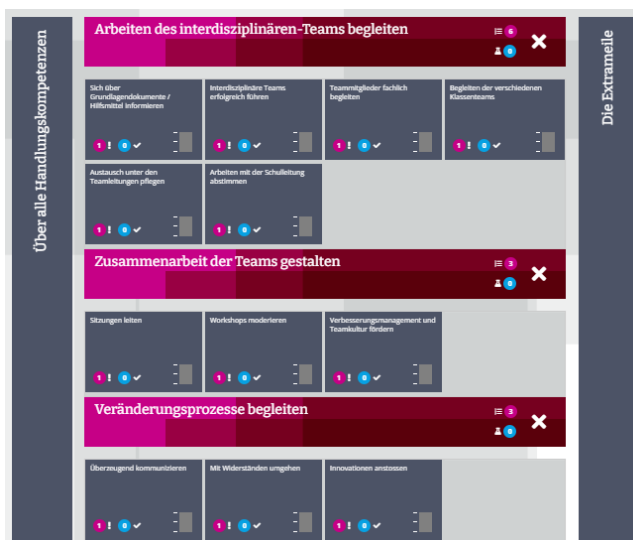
Über alle Handlungskompetenzen

Die Extramelle

Arbeiten des interdisziplinären-Teams begleiten
6
0

Sich über Grundlagendokumente / Hilfsmittel informieren
1 ! 0 ✓

Interdisziplinäre Teams erfolgreich führen
1 ! 0 ✓

Teammitglieder fachlich begleiten
1 ! 0 ✓

Begleiten der verschiedenen Klassenteams
1 ! 0 ✓

Austausch unter den Teamleitungen pflegen
1 ! 0 ✓

Arbeiten mit der Schulleitung abstimmen
1 ! 0 ✓

Zusammenarbeit der Teams gestalten
3
0

Sitzungen leiten
1 ! 0 ✓

Workshops moderieren
1 ! 0 ✓

Verbesserungsmanagement und Teamkultur fördern
1 ! 0 ✓

Veränderungsprozesse begleiten
3
0

Überzeugend kommunizieren
1 ! 0 ✓

Mit Widerständen umgehen
1 ! 0 ✓

Innovationen anstossen
1 ! 0 ✓